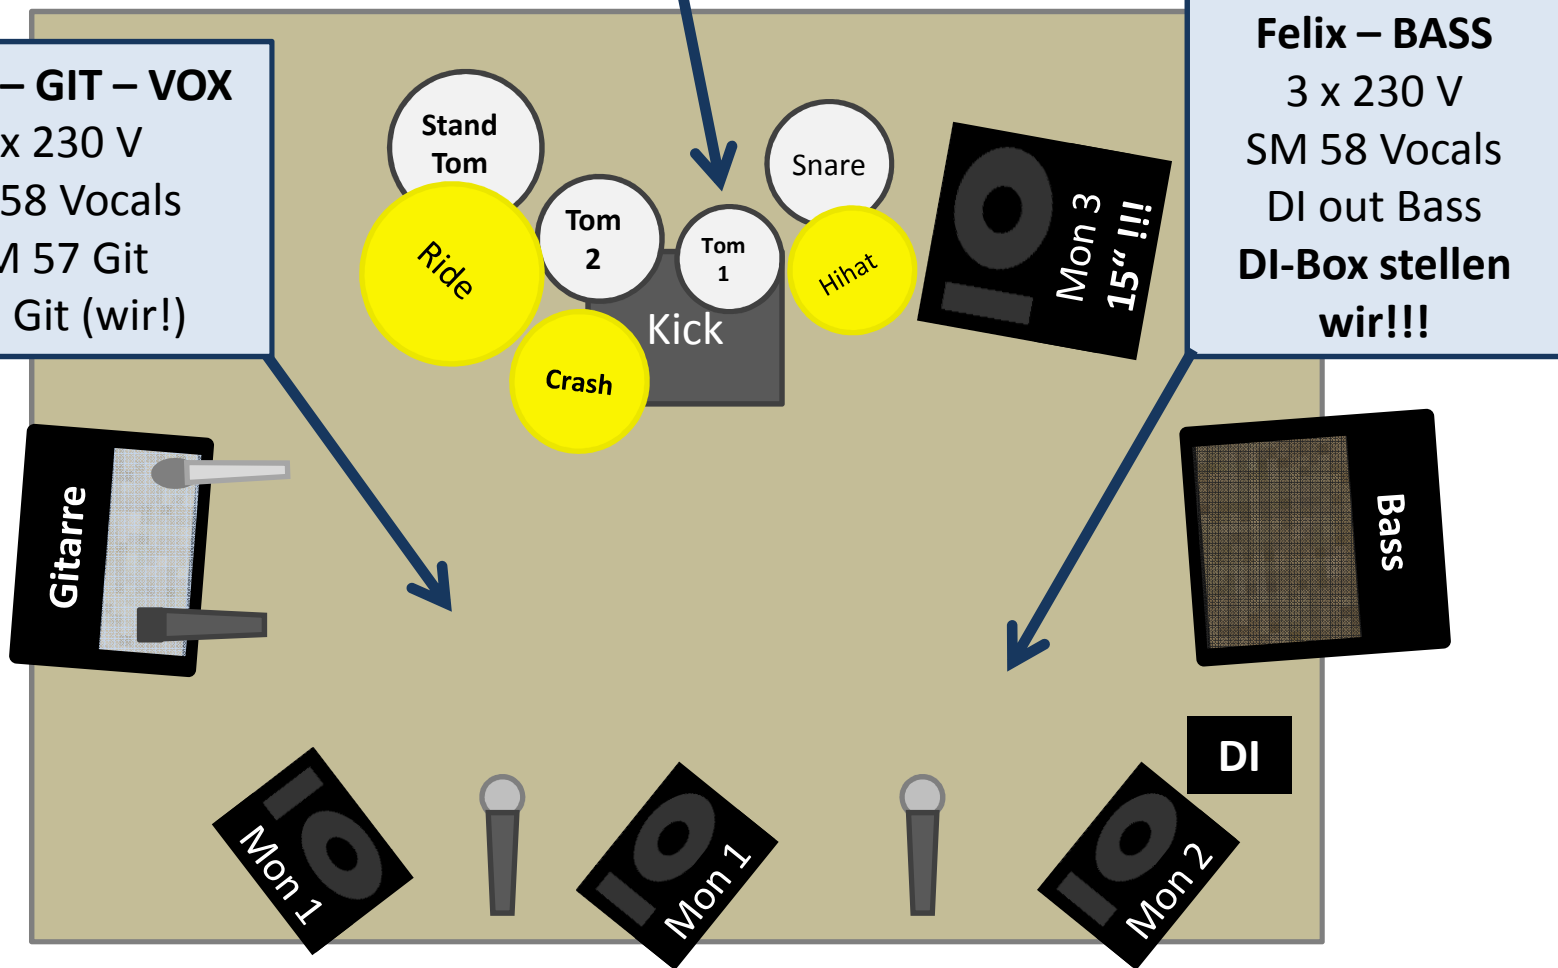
– GIT – VOX
x 230 V
58 Vocals
/I 57 Git
Git (wir!)

Stand Tom

Ride

Tom 2

Crash

Tom 1

Kick

Snare

Hihat

Mon 3
15" !!!

Felix – BASS
3 x 230 V
SM 58 Vocals
DI out Bass
**DI-Box stellen wir!!!**

Gitarre

Bass

DI

Mon 1

Mon 1

Mon 2